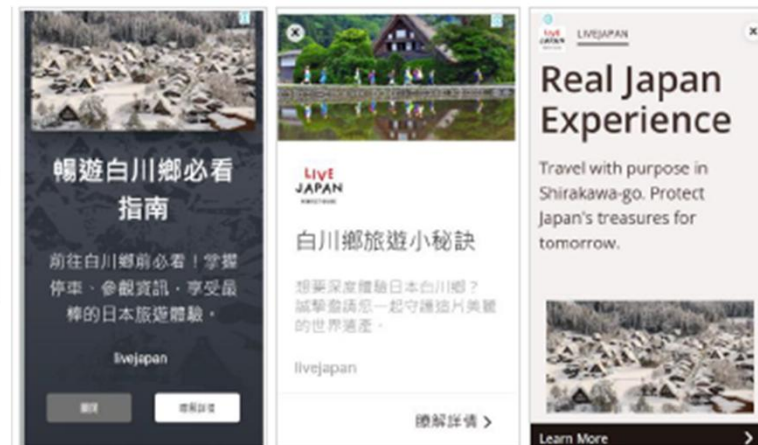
暢遊白川鄉必看指南

前往白川鄉前必看！掌握停車、參觀資訊，享受最棒的日本旅遊體驗。

livejapan

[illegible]

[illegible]

LIVE JAPAN

白川鄉旅遊小秘訣

想要深度體驗日本白川鄉？誠摯邀請您一起守護這片美麗的世界遺產。

livejapan

瞭解詳情 >

LIVE JAPAN

LIVEJAPAN

Real Japan Experience

Travel with purpose in Shirakawa-go. Protect Japan's treasures for tomorrow.

Learn More >